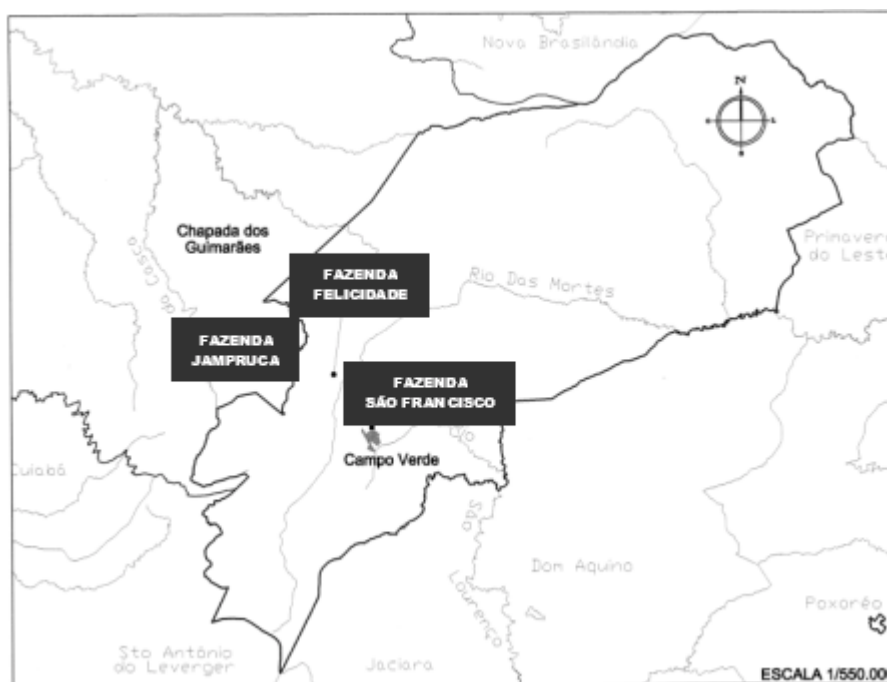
Nova Brasilândia

N

Primaver
do Leste

Chapada dos
Guimarães

FAZENDA
FELICIDADE

Rio Das Mortes

Casca

FAZENDA
JAMPRUCA

FAZENDA
SÃO FRANCISCO

Cuiabá

Campo Verde

São Lourenço

Dom Aquino

Poxoréo

Sto Antônio
do Leverger

Jaciara

ESCALA 1/550.00